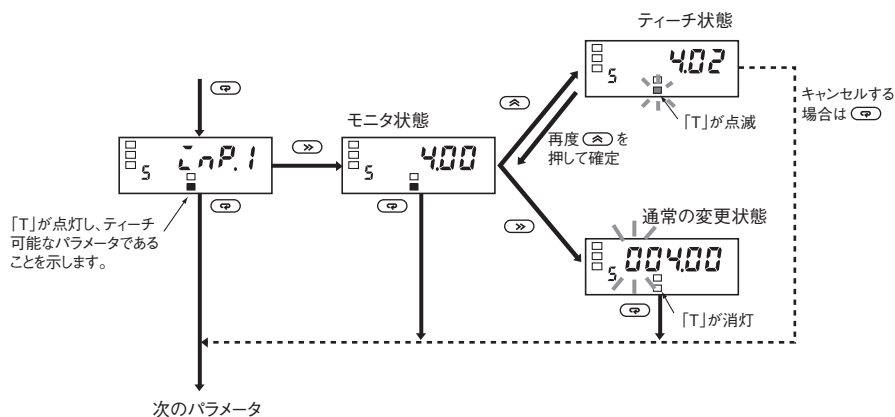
ティーチ状態

4.02

キャンセルする場合は

「T」が点滅

再度 を押して確定

モニタ状態

S InP.1

S 4.00

「T」が点灯し、ティーチ可能なパラメータであることを示します。

通常の変更状態

S 00400

「T」が消灯

次のパラメータ